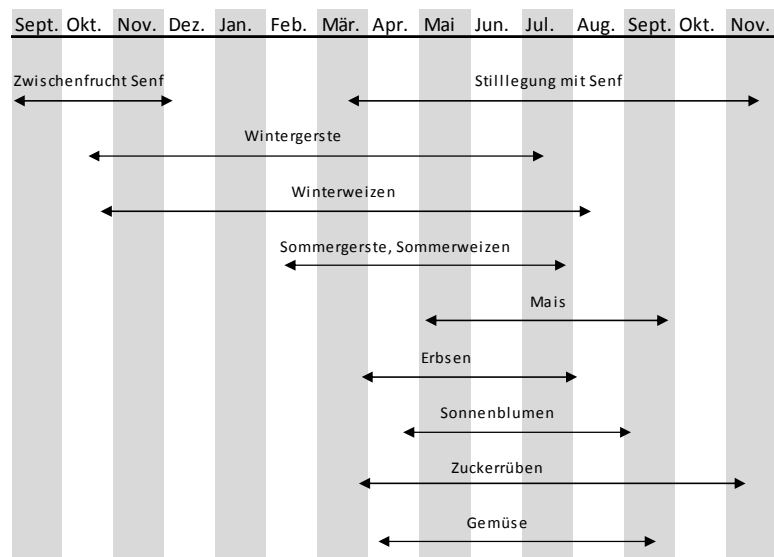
Sept. Okt. Nov. Dez. Jan. Feb. Mär. Apr. Mai Jun. Jul. Aug. Sept. Okt. Nov.

Zwischenfrucht Senf

Stilllegung mit Senf

Wintergerste

Winterweizen

Sommergerste, Sommerweizen

Mais

Erbsen

Sonnenblumen

Zuckerrüben

Gemüse